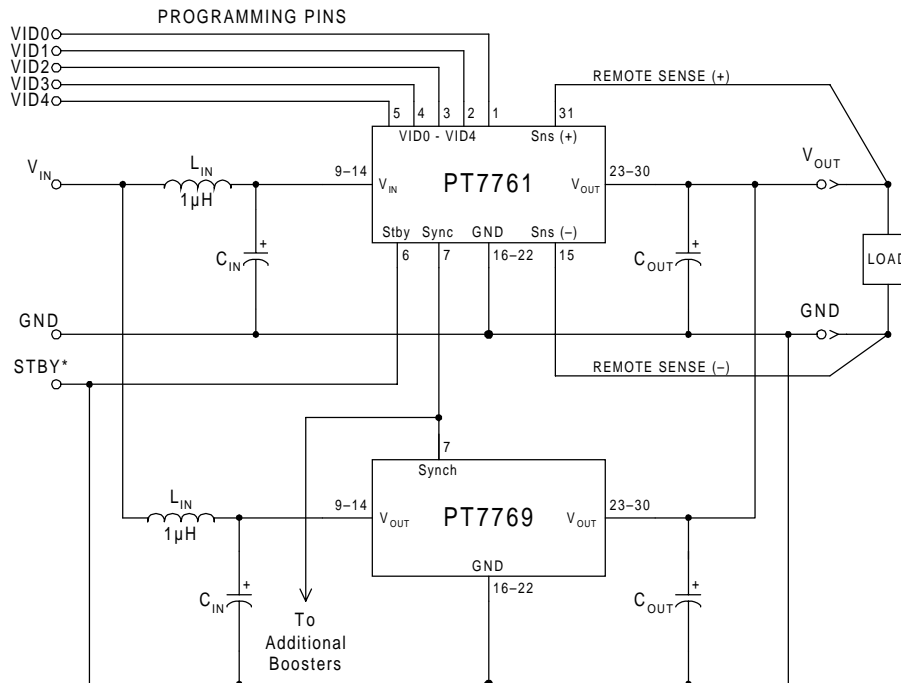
PROGRAMMING PINS

VID0
VID1
VID2
VID3
VID4

5 4 3 2 1

31

REMOTE SENSE (+)

VID0 - VID4

Sns (+)

$V_{IN}$

$L_{IN}$
1µH

9–14

$V_{IN}$

PT7761

$V_{OUT}$

23–30

$V_{OUT}$

Stby Sync GND Sns (–)

6 7 16–22 15

$C_{IN}$

$C_{OUT}$

LOAD

GND

GND

STBY*

REMOTE SENSE (–)

7

Synch

$L_{IN}$
1µH

9–14

$V_{OUT}$

PT7769

$V_{OUT}$

23–30

GND

16–22

$C_{IN}$

$C_{OUT}$

To
Additional
Boosters